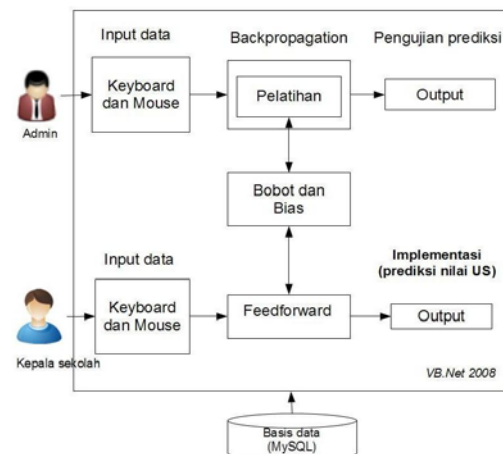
Input data

Backpropagation

Pengujian prediksi

Keyboard dan Mouse

Pelatihan

Output

Admin

Bobot dan Bias

Input data

Implementasi (prediksi nilai US)

Keyboard dan Mouse

Feedforward

Output

Kepala sekolah

VB.Net 2008

Basis data (MySQL)